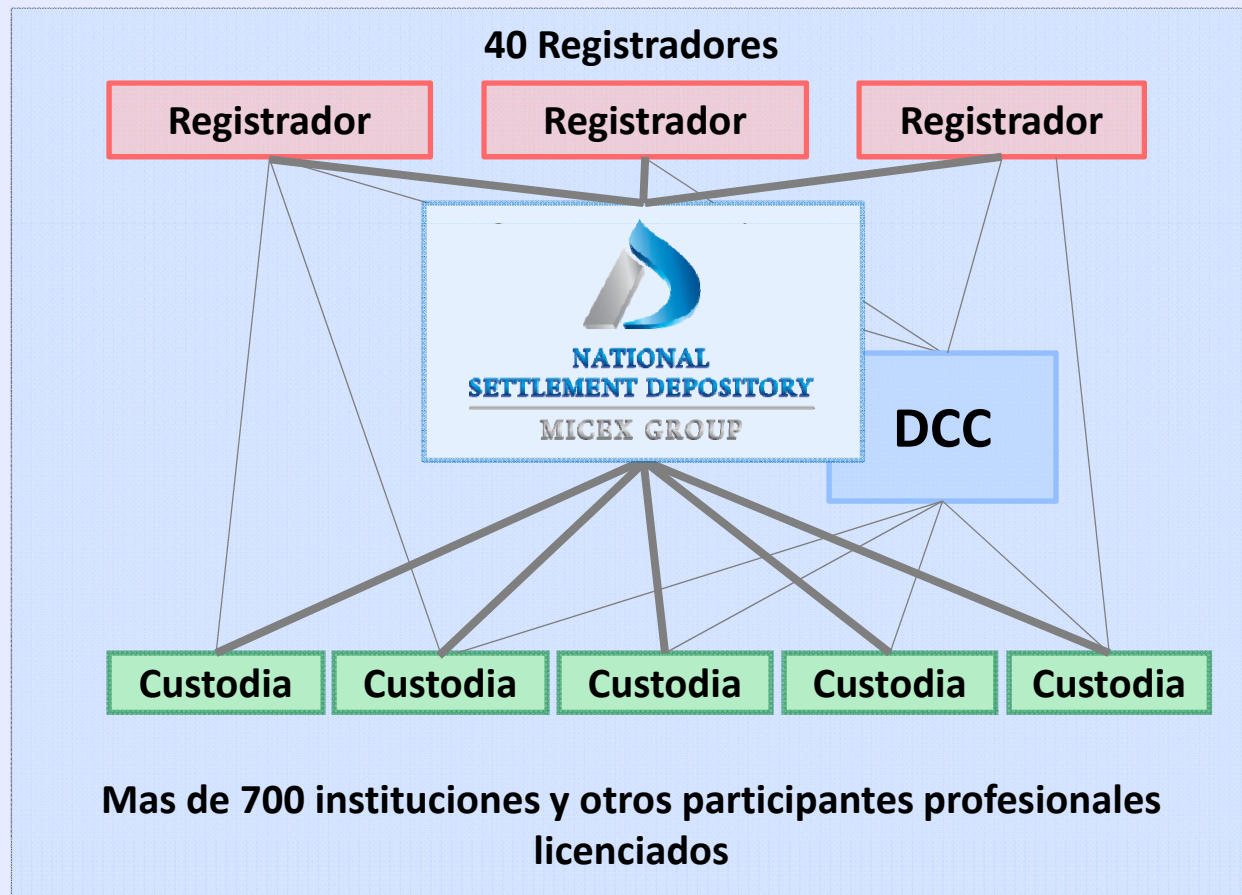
40 Registradores

Registrador

Registrador

Registrador

NATIONAL SETTLEMENT DEPOSITORY

MICEX GROUP

DCC

Custodia

Custodia

Custodia

Custodia

Custodia

Mas de 700 instituciones y otros participantes profesionales licenciados